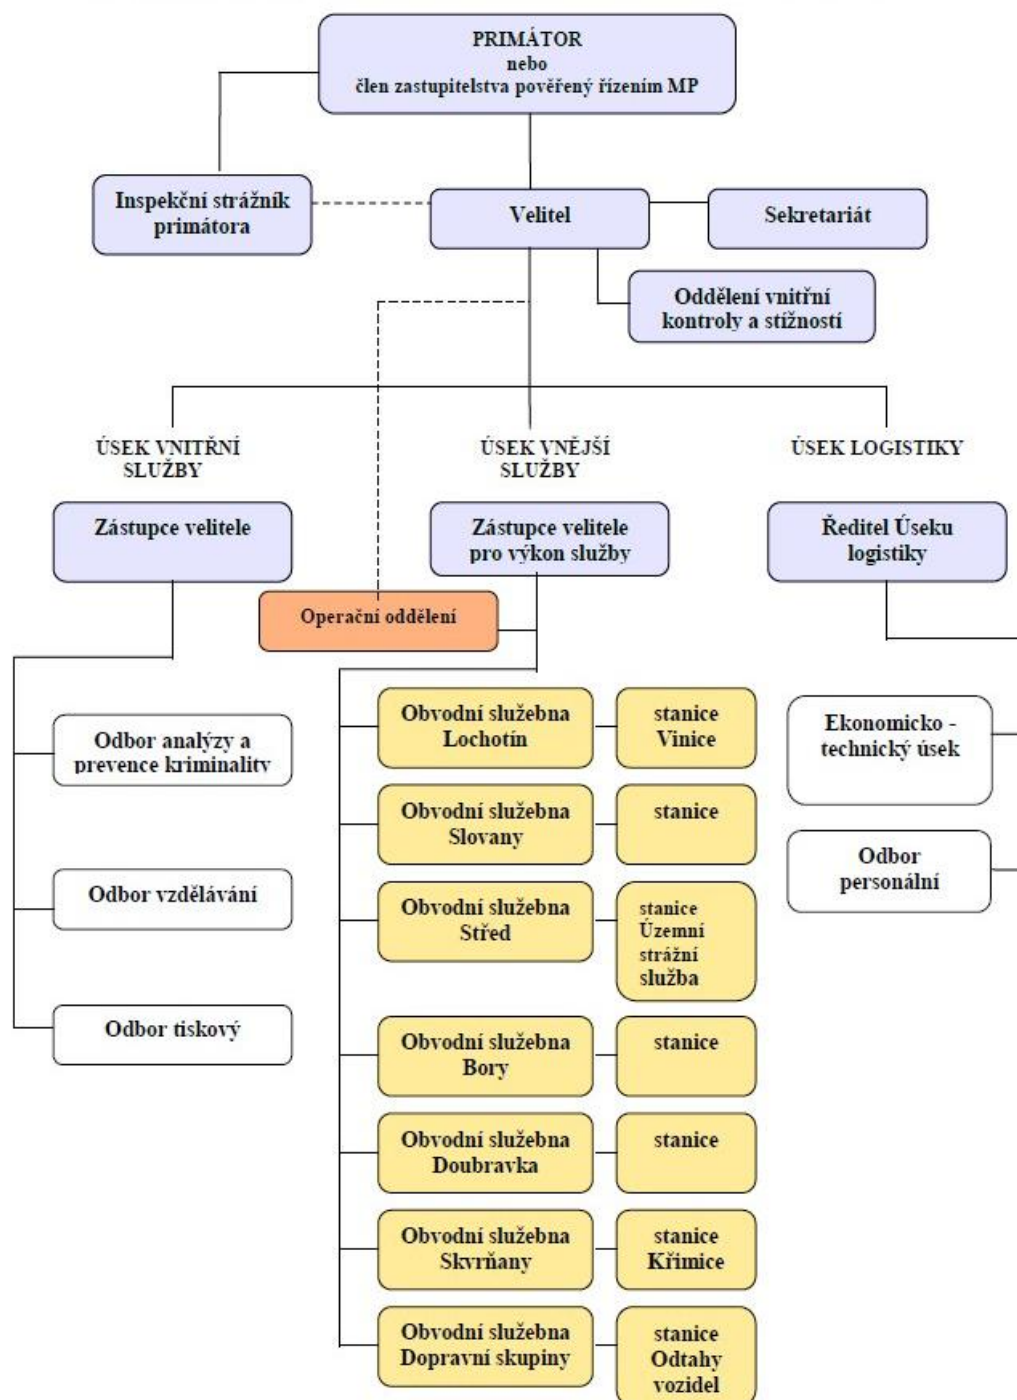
PRIMÁTOR
nebo
člen zastupitelstva pověřený řízením MP

Inspekční strážník primátora

Velitel

Sekretariát

Oddělení vnitřní kontroly a stížností

ÚSEK VNITŘNÍ SLUŽBY

ÚSEK VNĚJŠÍ SLUŽBY

ÚSEK LOGISTIKY

Zástupce velitele

Zástupce velitele pro výkon služby

Ředitel Úseku logistiky

Operační oddělení

Odbor analýzy a prevence kriminality

Odbor vzdělávání

Odbor tiskový

Obvodní služebna Lochotín

stanice Vinice

Obvodní služebna Slovany

stanice

Obvodní služebna Střed

stanice Územní strážní služba

Obvodní služebna Bory

stanice

Obvodní služebna Doubravka

stanice

Obvodní služebna Skvrňany

stanice Křimice

Obvodní služebna Dopravní skupiny

stanice Odtahy vozidel

Ekonomicko - technický úsek

Odbor personální